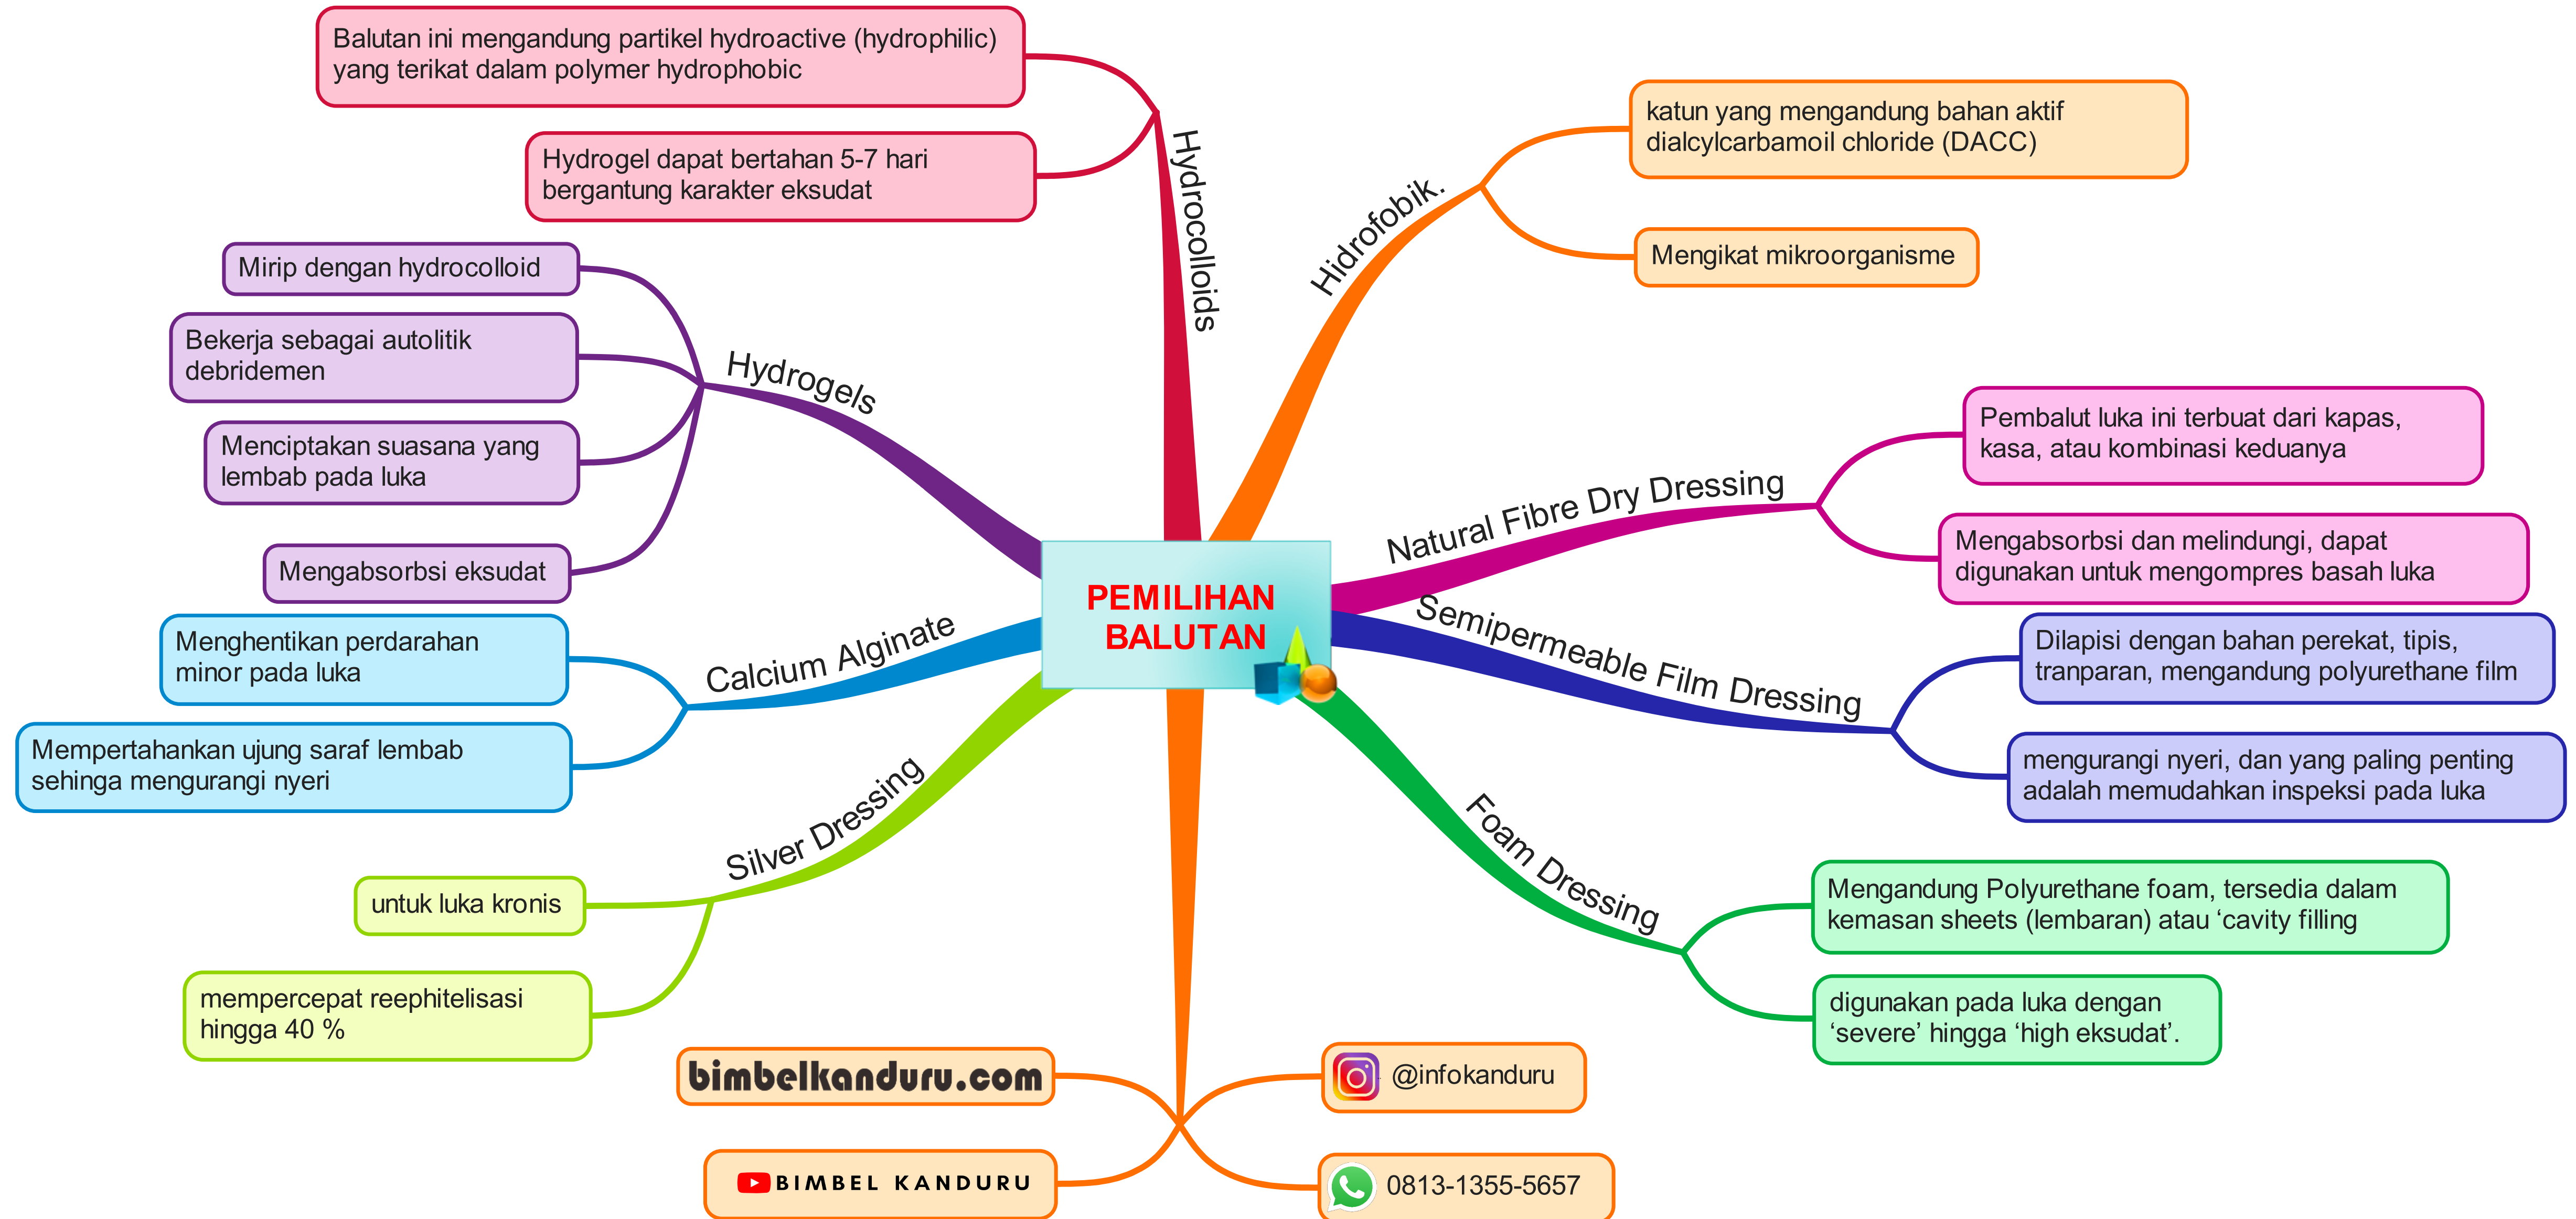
PEMILIHAN BALUTAN

Hydrocolloids

Balutan ini mengandung partikel hydroactive (hydrophilic) yang terikat dalam polymer hydrophobic

Hydrogel dapat bertahan 5-7 hari bergantung karakter eksudat

Hidrofobik.

katun yang mengandung bahan aktif dialcylcarbamoil chloride (DACC)

Mengikat mikroorganisme

Hydrogels

Mirip dengan hydrocolloid

Bekerja sebagai autolitik debridemen

Menciptakan suasana yang lembab pada luka

Mengabsorbsi eksudat

Natural Fibre Dry Dressing

Pembalut luka ini terbuat dari kapas, kasa, atau kombinasi keduanya

Mengabsorbsi dan melindungi, dapat digunakan untuk mengompres basah luka

Calcium Alginate

Menghentikan perdarahan minor pada luka

Mempertahankan ujung saraf lembab sehinga mengurangi nyeri

Semipermeable Film Dressing

Dilapisi dengan bahan perekat, tipis, tranparan, mengandung polyurethane film

mengurangi nyeri, dan yang paling penting adalah memudahkan inspeksi pada luka

Silver Dressing

untuk luka kronis

mempercepat reephitelisasi hingga 40 %

Foam Dressing

Mengandung Polyurethane foam, tersedia dalam kemasan sheets (lembaran) atau ‘cavity filling

digunakan pada luka dengan ‘severe’ hingga ‘high eksudat’.

bimbelkanduru.com

BIMBEL KANDURU

@infokanduru

0813-1355-5657